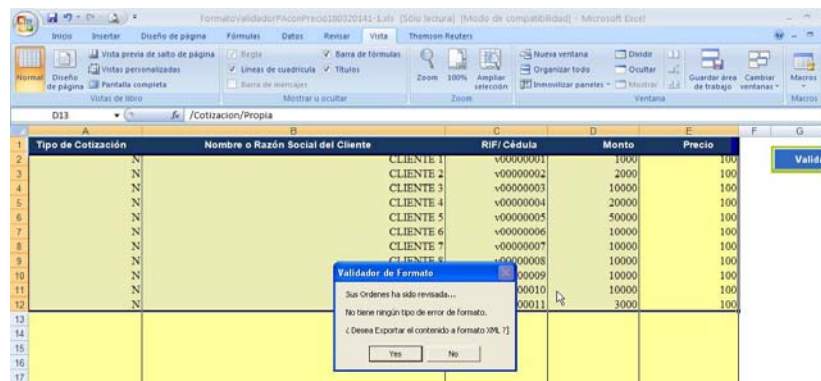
FormatoValidadorFAconPrecio180320141-1.xls [Sólo lectura] [Modo de compatibilidad] - Microsoft Excel

Inicio | Insertar | Diseño de página | Fórmulas | Datos | Revisar | Vista | Thomson Reuters

Normal | Diseño de página | Vista previa de salto de página | Vistas personalizadas | Pantalla completa | Vistas de libro
Regla | Barra de fórmulas | Líneas de cuadrícula | Títulos | Barra de mensajes | Mostrar u ocultar
Zoom | 100% | Ampliar selección | Zoom
Nueva ventana | Organizar todo | Inmovilizar paneles | Dividir | Ocultar | Mostrar | Guardar área de trabajo | Cambiar ventanas | Ventana
Macros | Macros

D13 | $f_x$ | /Cotizacion/Propia

| | A | B | C | D | E | F | G |
|---|---|---|---|---|---|---|---|
| 1 | Tipo de Cotización | Nombre o Razón Social del Cliente | RIF/ Cédula | Monto | Precio | | |
| 2 | N | CLIENTE 1 | v00000001 | 1000 | 100 | | Valid |
| 3 | N | CLIENTE 2 | v00000002 | 2000 | 100 | | |
| 4 | N | CLIENTE 3 | v00000003 | 10000 | 100 | | |
| 5 | N | CLIENTE 4 | v00000004 | 20000 | 100 | | |
| 6 | N | CLIENTE 5 | v00000005 | 50000 | 100 | | |
| 7 | N | CLIENTE 6 | v00000006 | 10000 | 100 | | |
| 8 | N | CLIENTE 7 | v00000007 | 10000 | 100 | | |
| 9 | N | CLIENTE 8 | v00000008 | 10000 | 100 | | |
| 10 | N | | 00009 | 10000 | 100 | | |
| 11 | N | | 00010 | 10000 | 100 | | |
| 12 | N | | 00011 | 3000 | 100 | | |
| 13 | | | | | | | |
| 14 | | | | | | | |
| 15 | | | | | | | |
| 16 | | | | | | | |
| 17 | | | | | | | |

Validador de Formato
Sus Ordenes ha sido revisada...
No tiene ningún tipo de error de formato.
¿ Desea Exportar el contenido a formato XML ?]
Yes | No